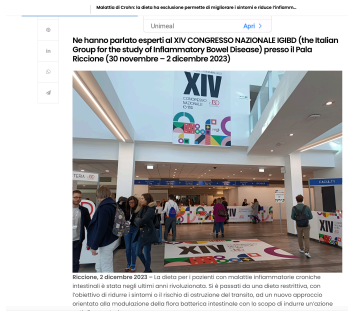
Malattia di Crohn: la dieta ha esclusione permette di migliorare i sintomi e ridurre l'infiamm...

Unimeal Apri >

Ne hanno parlato esperti al XIV CONGRESSO NAZIONALE IGIBD (the Italian Group for the study of Inflammatory Bowel Disease) presso il Pala Riccione (30 novembre – 2 dicembre 2023)

XIV CONGRESSO NAZIONALE IGIBD

Riccione, 2 dicembre 2023 – La dieta per i pazienti con malattie infiammatorie croniche intestinali è stata negli ultimi anni rivoluzionata. Si è passati da una dieta restrittiva, con l'obiettivo di ridurre i sintomi e il rischio di ostruzione del transito, ad un nuovo approccio orientato alla modulazione della flora batterica intestinale con lo scopo di indurre un'azione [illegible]